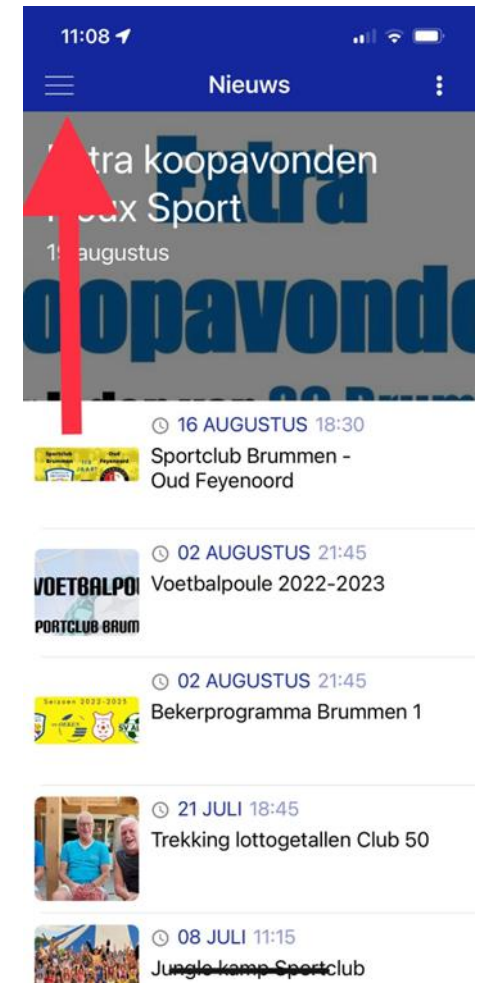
11:08

Nieuws

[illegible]tra koopavonden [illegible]ux Sport

1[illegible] augustus

Extra
koopavonde

16 AUGUSTUS 18:30
Sportclub Brummen - Oud Feyenoord

VOETBALPOI
PORTCLUB BRUM

02 AUGUSTUS 21:45
Voetbalpoule 2022-2023

Seizoen 2022-2023

02 AUGUSTUS 21:45
Bekerprogramma Brummen 1

21 JULI 18:45
Trekking lottogetallen Club 50

08 JULI 11:15
Jungle kamp Sportclub